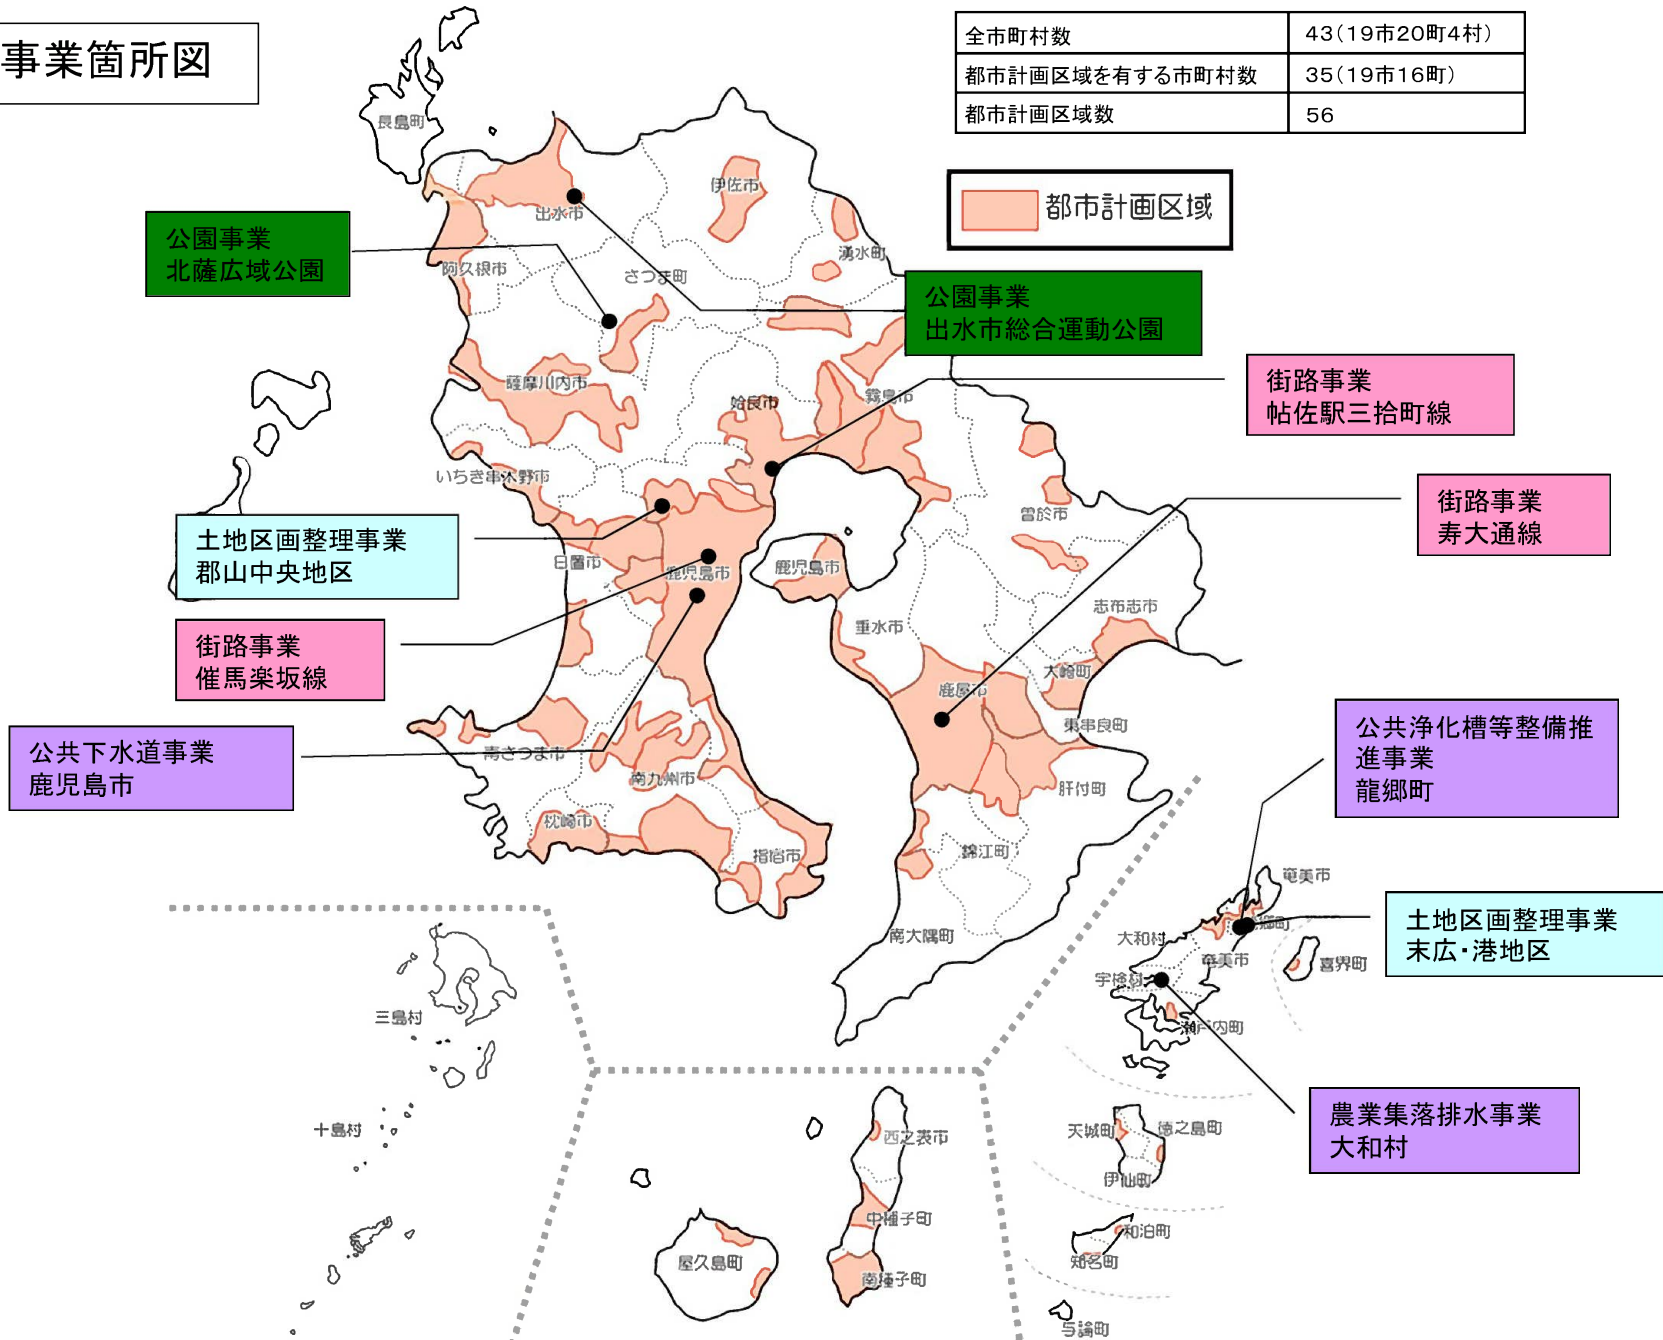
事業箇所図

| 全市町村数 | 43(19市20町4村) |
|---|---|
| 都市計画区域を有する市町村数 | 35(19市16町) |
| 都市計画区域数 | 56 |

都市計画区域

公園事業
北薩広域公園

公園事業
出水市総合運動公園

街路事業
帖佐駅三拾町線

街路事業
寿大通線

土地区画整理事業
郡山中央地区

街路事業
催馬楽坂線

公共下水道事業
鹿児島市

公共浄化槽等整備推進事業
龍郷町

土地区画整理事業
末広・港地区

農業集落排水事業
大和村

長島町
出水市
伊佐市
湧水町
阿久根市
さつま町
薩摩川内市
姶良市
霧島市
いちき串木野市
曽於市
日置市
鹿児島市
鹿児島市
垂水市
志布志市
大崎町
鹿屋市
東串良町
南さつま市
南九州市
肝付町
枕崎市
指宿市
錦江町
南大隅町
奄美市
龍郷町
大和村
奄美市
喜界町
宇検村
瀬戸内町
三島村
十島村
西之表市
天城町
徳之島町
伊仙町
中種子町
屋久島町
南種子町
和泊町
知名町
与論町